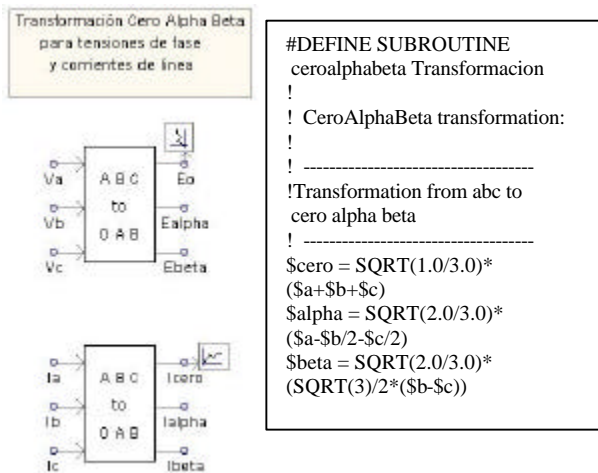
Transformación Cero Alpha Beta para tensiones de fase y corrientes de línea

Va
Vb
Vc
A B C
to
0 A B
Eo
Ealpha
Ebeta

Ia
Ib
Ic
A B C
to
0 A B
Icero
Ialpha
Ibeta

#DEFINE SUBROUTINE ceroalphabeta Transformacion
!
! CeroAlphaBeta transformation:
!
! ------------------------------------
!Transformation from abc to cero alpha beta
! ------------------------------------
$cero = SQRT(1.0/3.0)*($a+$b+$c)
$alpha = SQRT(2.0/3.0)*($a-$b/2-$c/2)
$beta = SQRT(2.0/3.0)*(SQRT(3)/2*($b-$c))